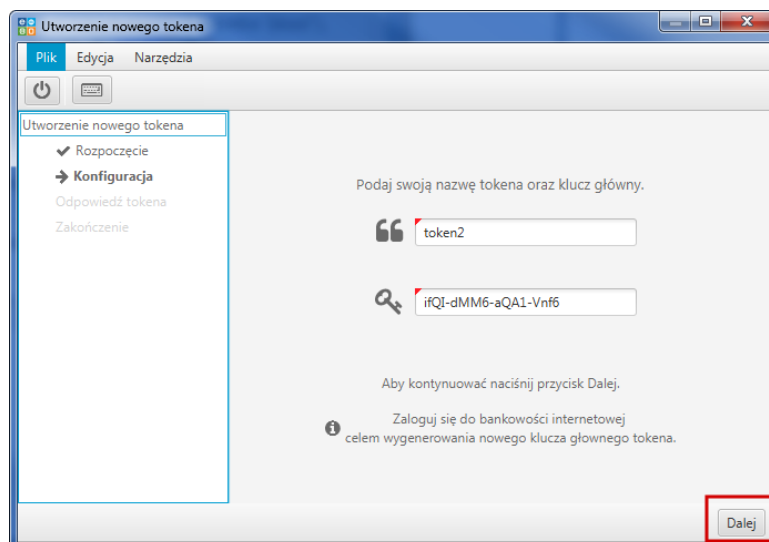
Utworzenie nowego tokena

Plik Edycja Narzędzia

Utworzenie nowego tokena
Rozpoczęcie
Konfiguracja
Odpowiedź tokena
Zakończenie

Podaj swoją nazwę tokena oraz klucz główny.

token2

ifQI-dMM6-aQA1-Vnf6

Aby kontynuować naciśnij przycisk Dalej.

Zaloguj się do bankowości internetowej celem wygenerowania nowego klucza głownego tokena.

Dalej